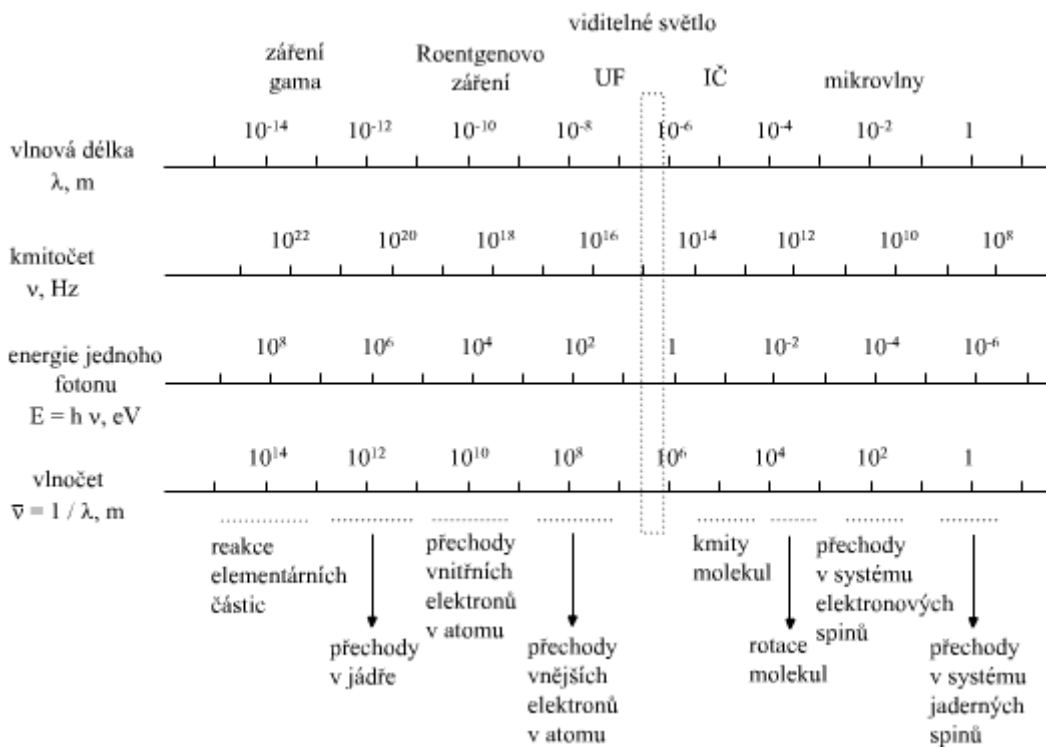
viditelné světlo

záření gama

Roentgenovo záření

UF

IČ

mikrovlny

vlnová délka λ, m

$10^{-14}$ $10^{-12}$ $10^{-10}$ $10^{-8}$ $10^{-6}$ $10^{-4}$ $10^{-2}$ 1

kmitočet ν, Hz

$10^{22}$ $10^{20}$ $10^{18}$ $10^{16}$ $10^{14}$ $10^{12}$ $10^{10}$ $10^{8}$

energie jednoho fotonu E = h ν, eV

$10^{8}$ $10^{6}$ $10^{4}$ $10^{2}$ 1 $10^{-2}$ $10^{-4}$ $10^{-6}$

vlnočet $\bar{\nu} = 1 / \lambda$, m

$10^{14}$ $10^{12}$ $10^{10}$ $10^{8}$ $10^{6}$ $10^{4}$ $10^{2}$ 1

reakce elementárních částic

přechody v jádře

přechody vnitřních elektronů v atomu

přechody vnějších elektronů v atomu

kmity molekul

rotace molekul

přechody v systému elektronových spinů

přechody v systému jaderných spinů